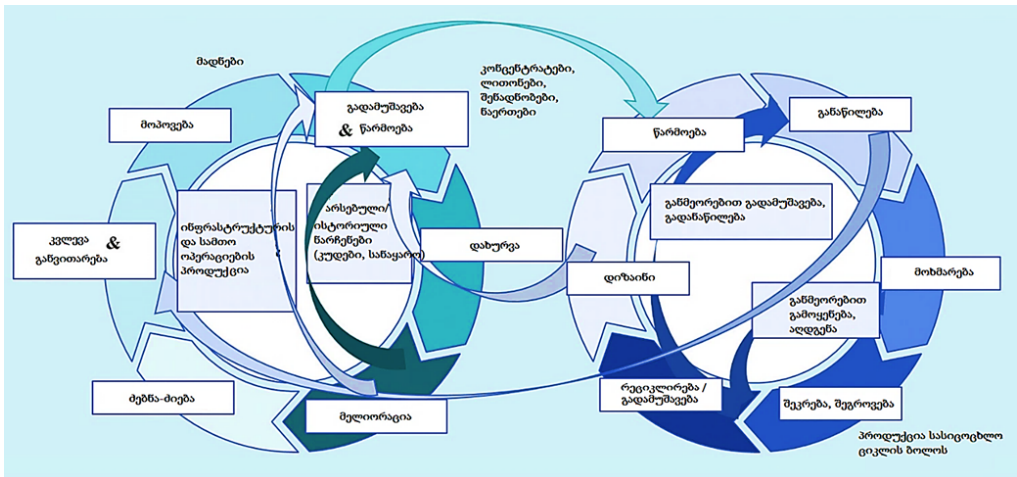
მადნები

მოპოვება

გადამუშავება & წარმოება

კონცენტრატები, ლითონები, შენადნობები, ნაერთები

წარმოება

განაწილება

კვლევა & განვითარება

ინფრასტრუქტურის და სამთო ოპერაციების პროდუქცია

არსებული/ ისტორიული ნარჩენები (კუდები, სანაყარო)

დახურვა

განმეორებით გადამუშავება, გადანაწილება

დიზაინი

მოხმარება

განმეორებით გამოყენება, აღდგენა

ძებნა-ძიება

მელიორაცია

რეციკლირება / გადამუშავება

შეკეთება, შეგროვება

პროდუქცია სასიცოცხლო ციკლის ბოლოს